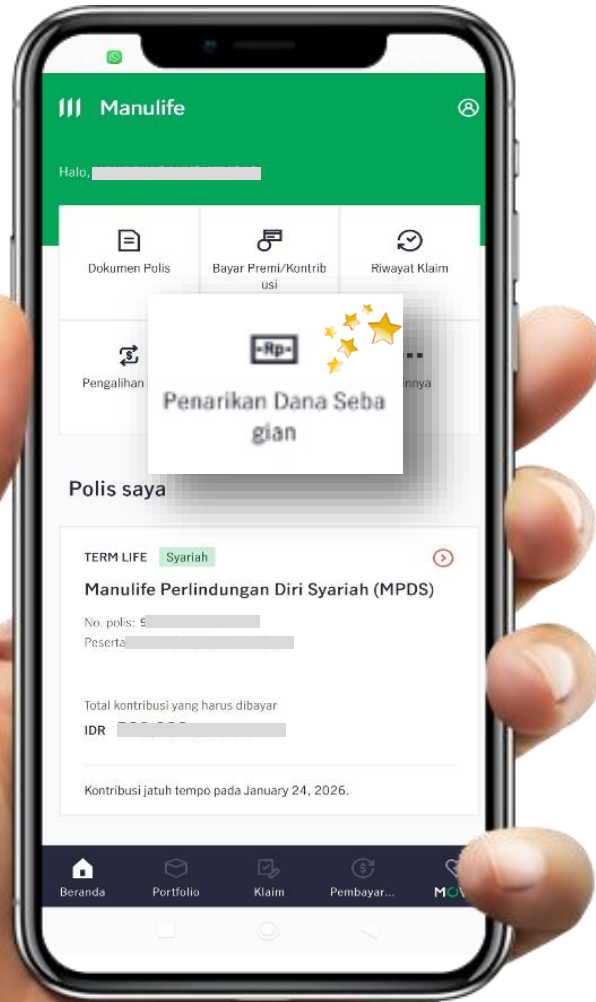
Manulife

Halo, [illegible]

Dokumen Polis

Bayar Premi/Kontribusi

Riwayat Klaim

Pengalihan

Rp

Penarikan Dana Sebagian

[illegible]nnya

Polis saya

TERM LIFE Syariah

Manulife Perlindungan Diri Syariah (MPDS)

No. polis: 9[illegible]

Peserta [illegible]

Total kontribusi yang harus dibayar

IDR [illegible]

Kontribusi jatuh tempo pada January 24, 2026.

Beranda

Portfolio

Klaim

Pembayar...

MO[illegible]